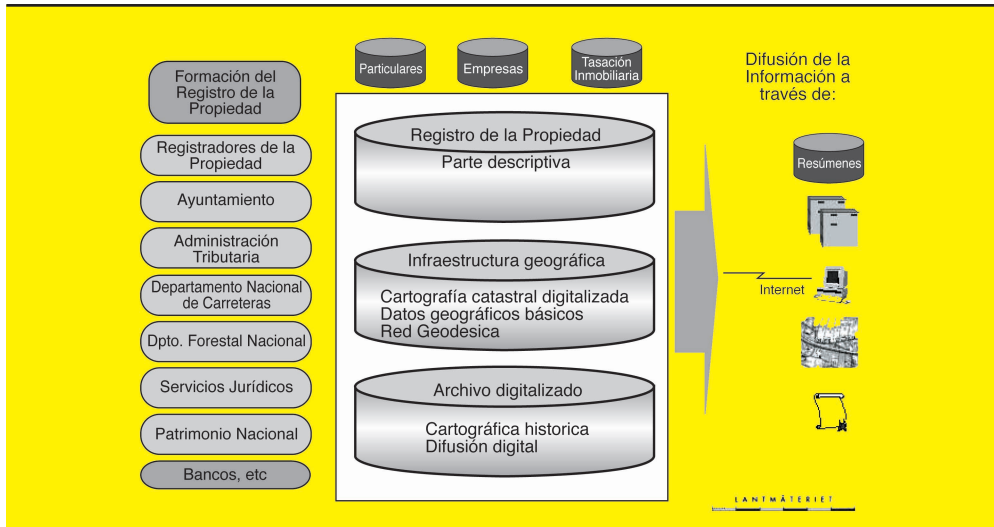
Formación del Registro de la Propiedad

Registradores de la Propiedad

Ayuntamiento

Administración Tributaria

Departamento Nacional de Carreteras

Dpto. Forestal Nacional

Servicios Jurídicos

Patrimonio Nacional

Bancos, etc

Particulares

Empresas

Tasación Inmobiliaria

Registro de la Propiedad

Parte descriptiva

Infraestructura geográfica

Cartografía catastral digitalizada
Datos geográficos básicos
Red Geodesica

Archivo digitalizado

Cartográfica historica
Difusión digital

Difusión de la Información a través de:

Resúmenes

Internet

LANTMÄTERIET